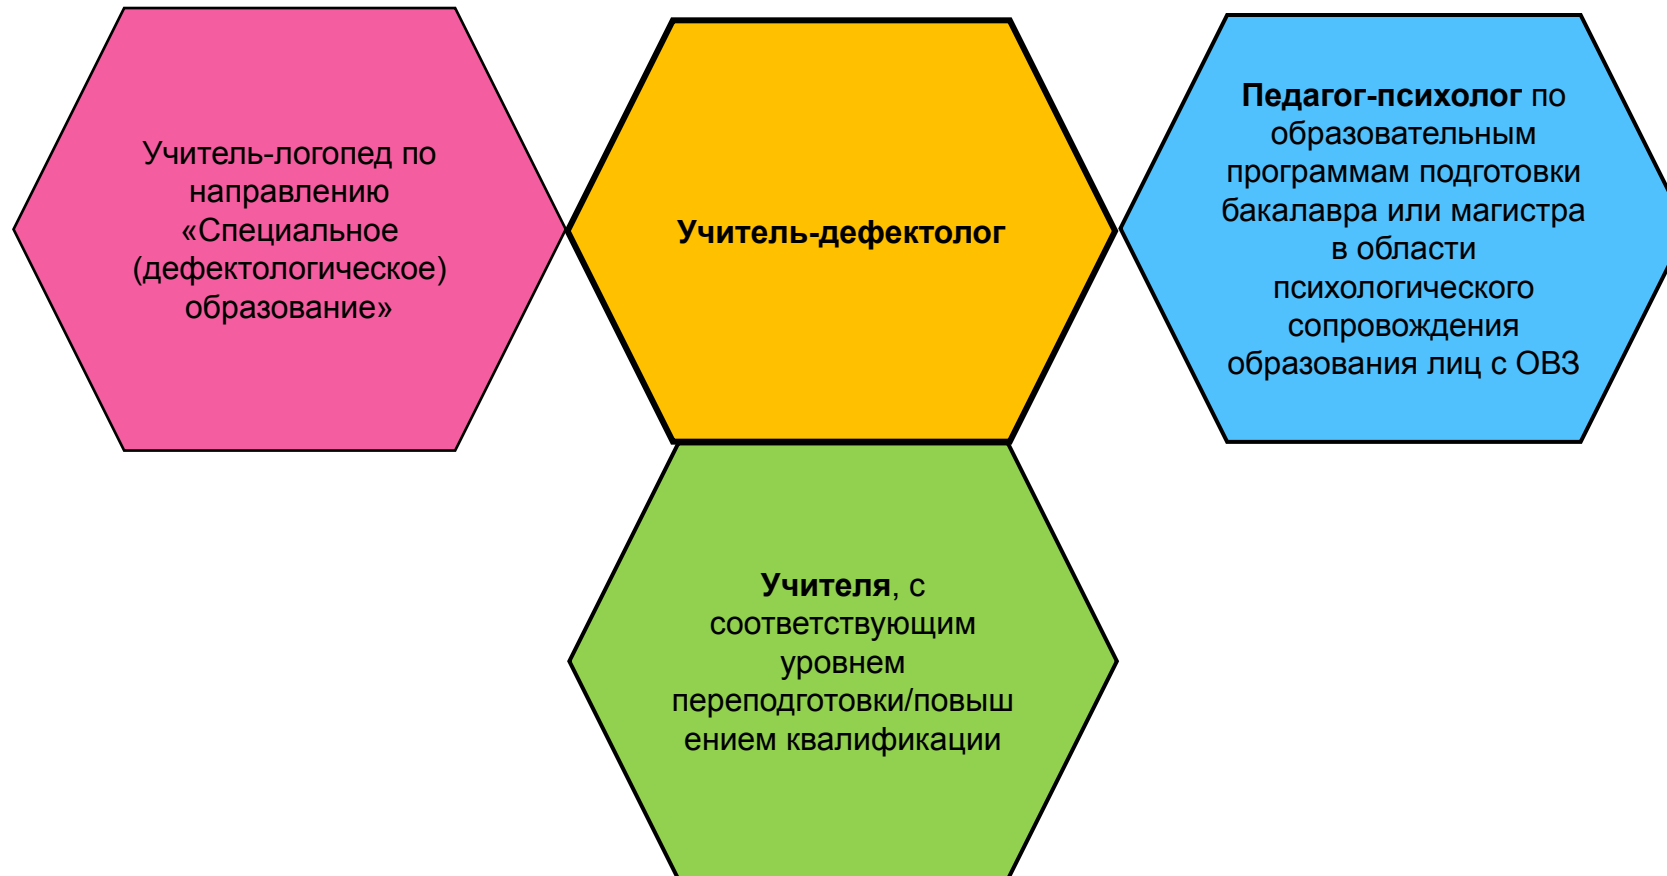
Учитель-логопед по направлению «Специальное (дефектологическое) образование»

Учитель-дефектолог

Педагог-психолог по образовательным программам подготовки бакалавра или магистра в области психологического сопровождения образования лиц с ОВЗ

Учителя, с соответствующим уровнем переподготовки/повышением квалификации